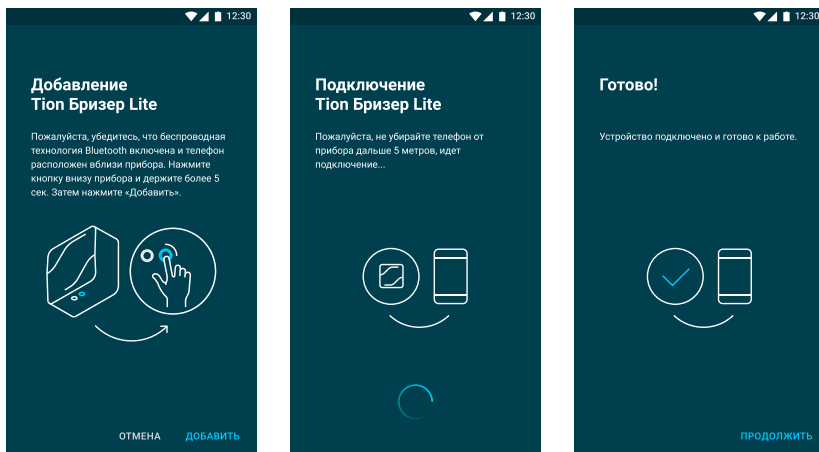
12:30

Добавление
Tion Бризер Lite

Пожалуйста, убедитесь, что беспроводная технология Bluetooth включена и телефон расположен вблизи прибора. Нажмите кнопку внизу прибора и держите более 5 сек. Затем нажмите «Добавить».

ОТМЕНА ДОБАВИТЬ

12:30

Подключение
Tion Бризер Lite

Пожалуйста, не убирайте телефон от прибора дальше 5 метров, идет подключение...

12:30

Готово!

Устройство подключено и готово к работе.

ПРОДОЛЖИТЬ